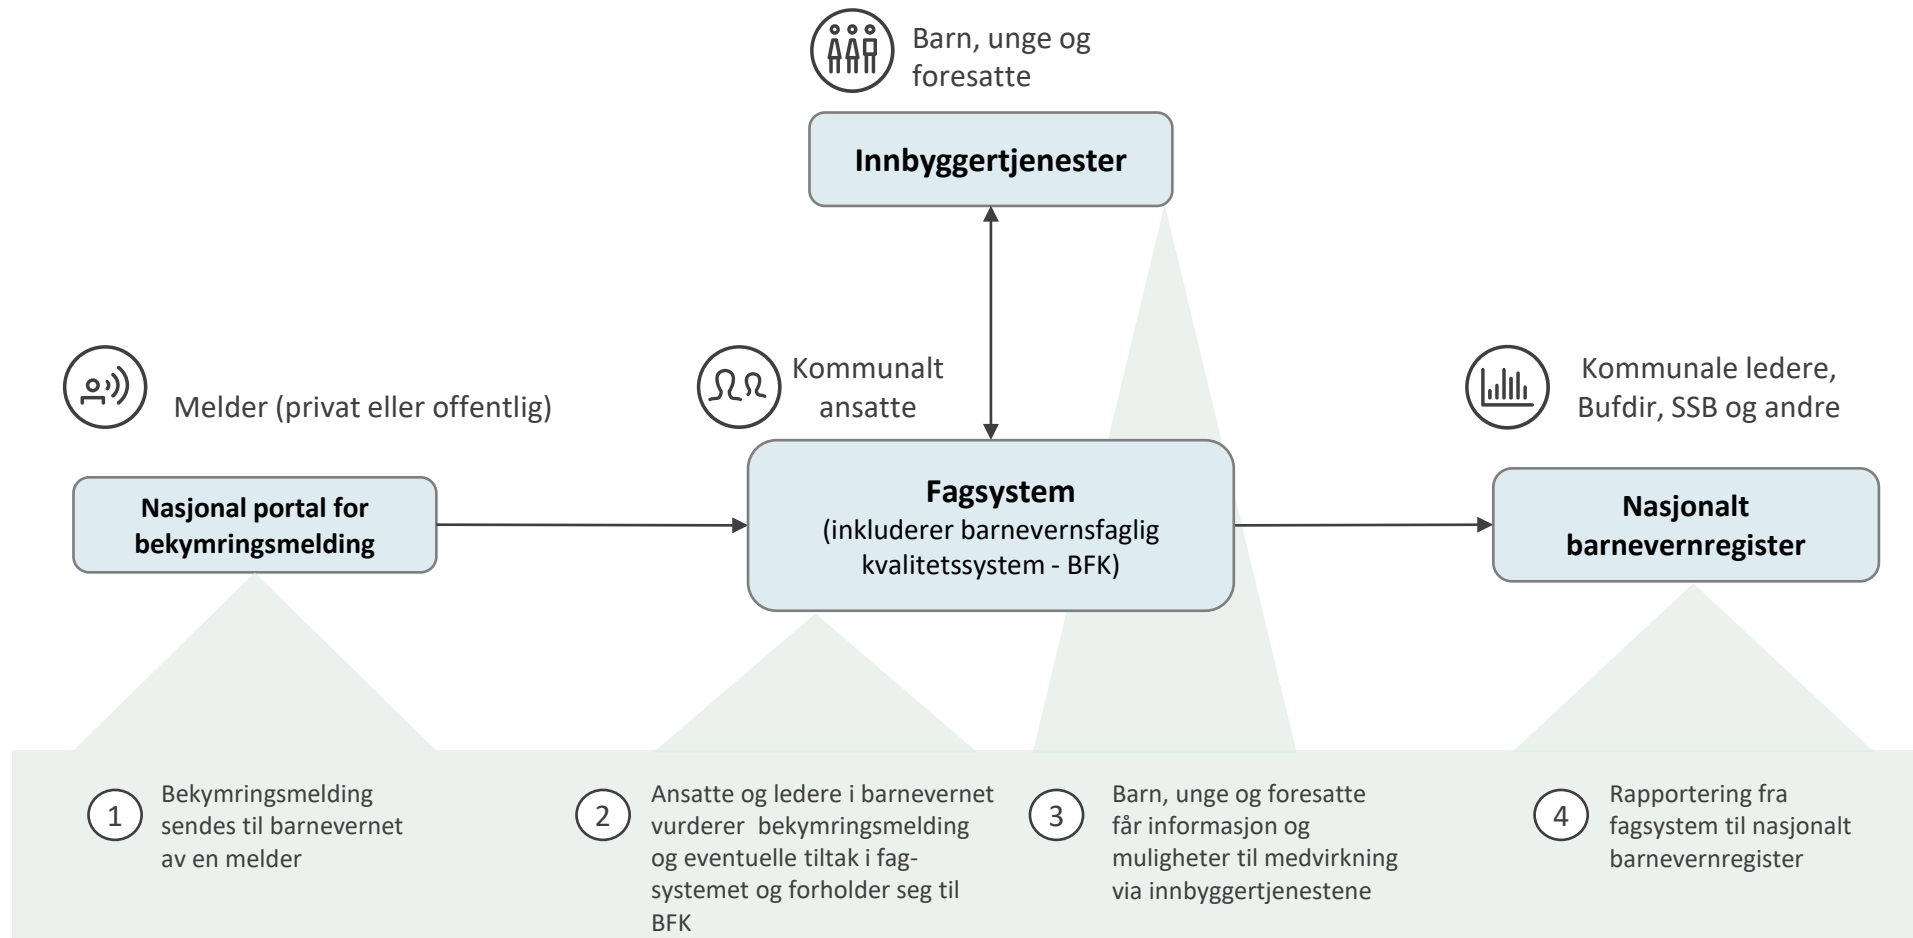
Barn, unge og foresatte

Innbyggertjenester

Melder (privat eller offentlig)

Kommunalt ansatte

Kommunale ledere, Bufdir, SSB og andre

Nasjonal portal for bekymringsmelding

Fagsystem
(inkluderer barnevernsfaglig kvalitetssystem - BFK)

Nasjonalt barnevernregister

1 Bekymringsmelding sendes til barnevernet av en melder

2 Ansatte og ledere i barnevernet vurderer bekymringsmelding og eventuelle tiltak i fagsystemet og forholder seg til BFK

3 Barn, unge og foresatte får informasjon og muligheter til medvirkning via innbyggertjenestene

4 Rapportering fra fagsystem til nasjonalt barnevernregister